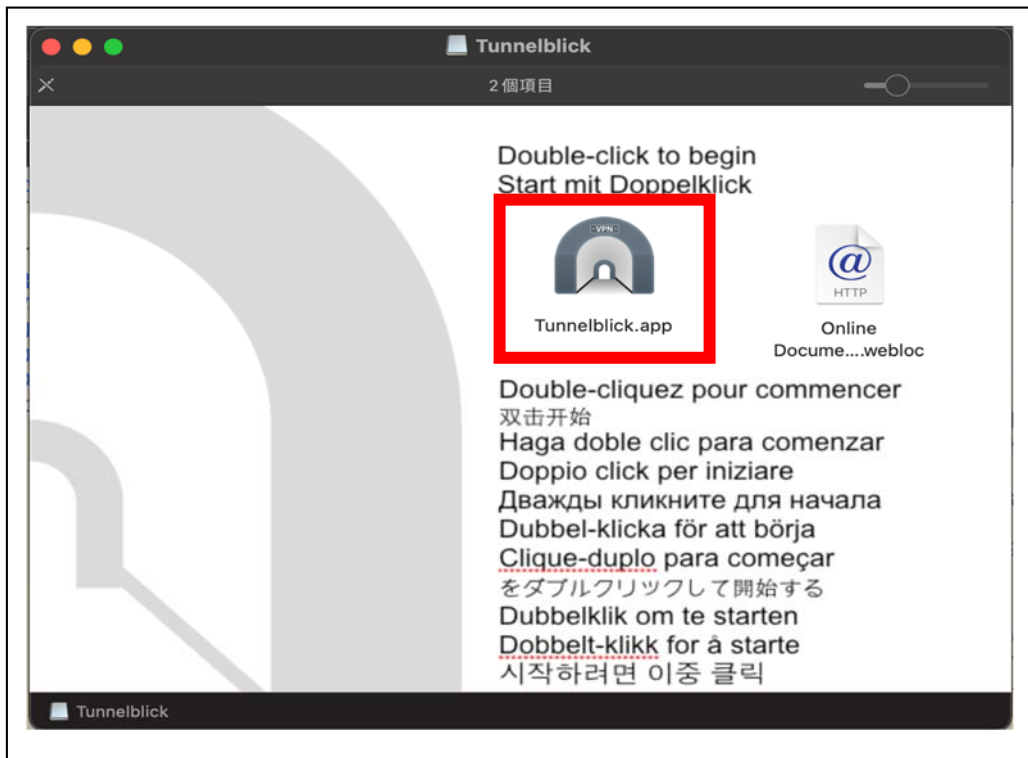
Tunnelblick

2 個項目

Double-click to begin
Start mit Doppelklick

VPN

Tunnelblick.app

HTTP

Online Docume....webloc

Double-cliquez pour commencer
双击开始
Haga doble clic para comenzar
Doppio click per iniziare
Дважды кликните для начала
Dubbel-klicka för att börja
Clique-duplo para começar
をダブルクリックして開始する
Dubbelklik om te starten
Dobbelt-klikk for å starte
시작하려면 이중 클릭

Tunnelblick